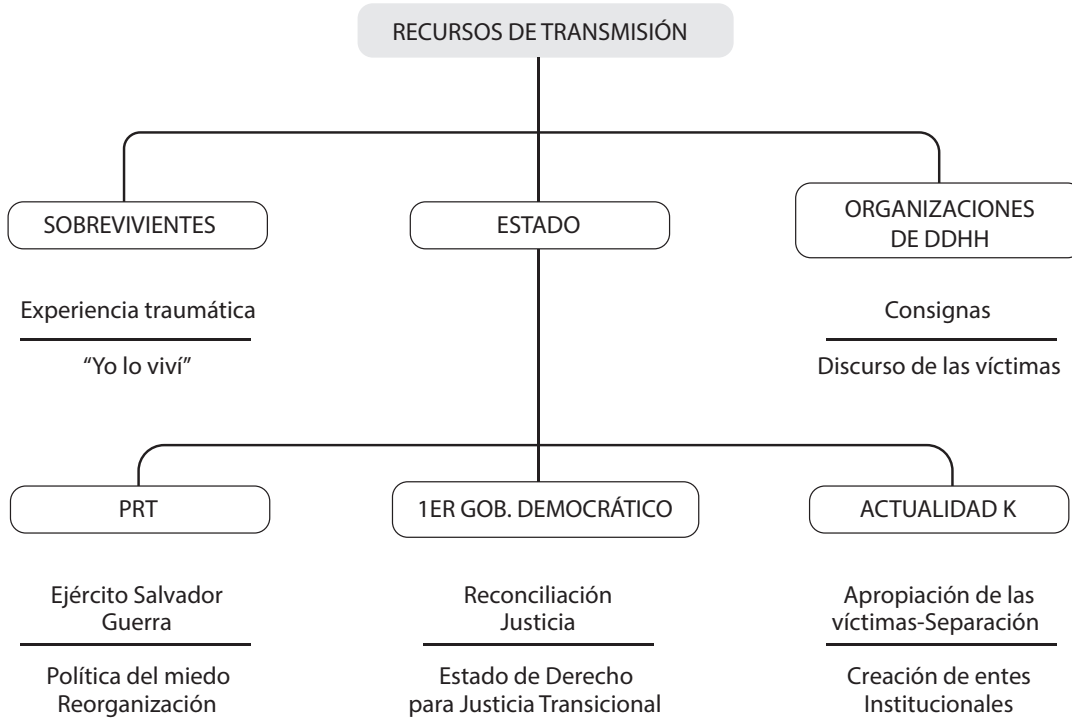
RECURSOS DE TRANSMISIÓN

SOBREVIVIENTES

Experiencia traumática

"Yo lo viví"

ESTADO

ORGANIZACIONES DE DDHH

Consignas

Discurso de las víctimas

PRT

Ejército Salvador
Guerra

Política del miedo
Reorganización

1ER GOB. DEMOCRÁTICO

Reconciliación
Justicia

Estado de Derecho
para Justicia Transicional

ACTUALIDAD K

Apropiación de las víctimas-Separación

Creación de entes Institucionales